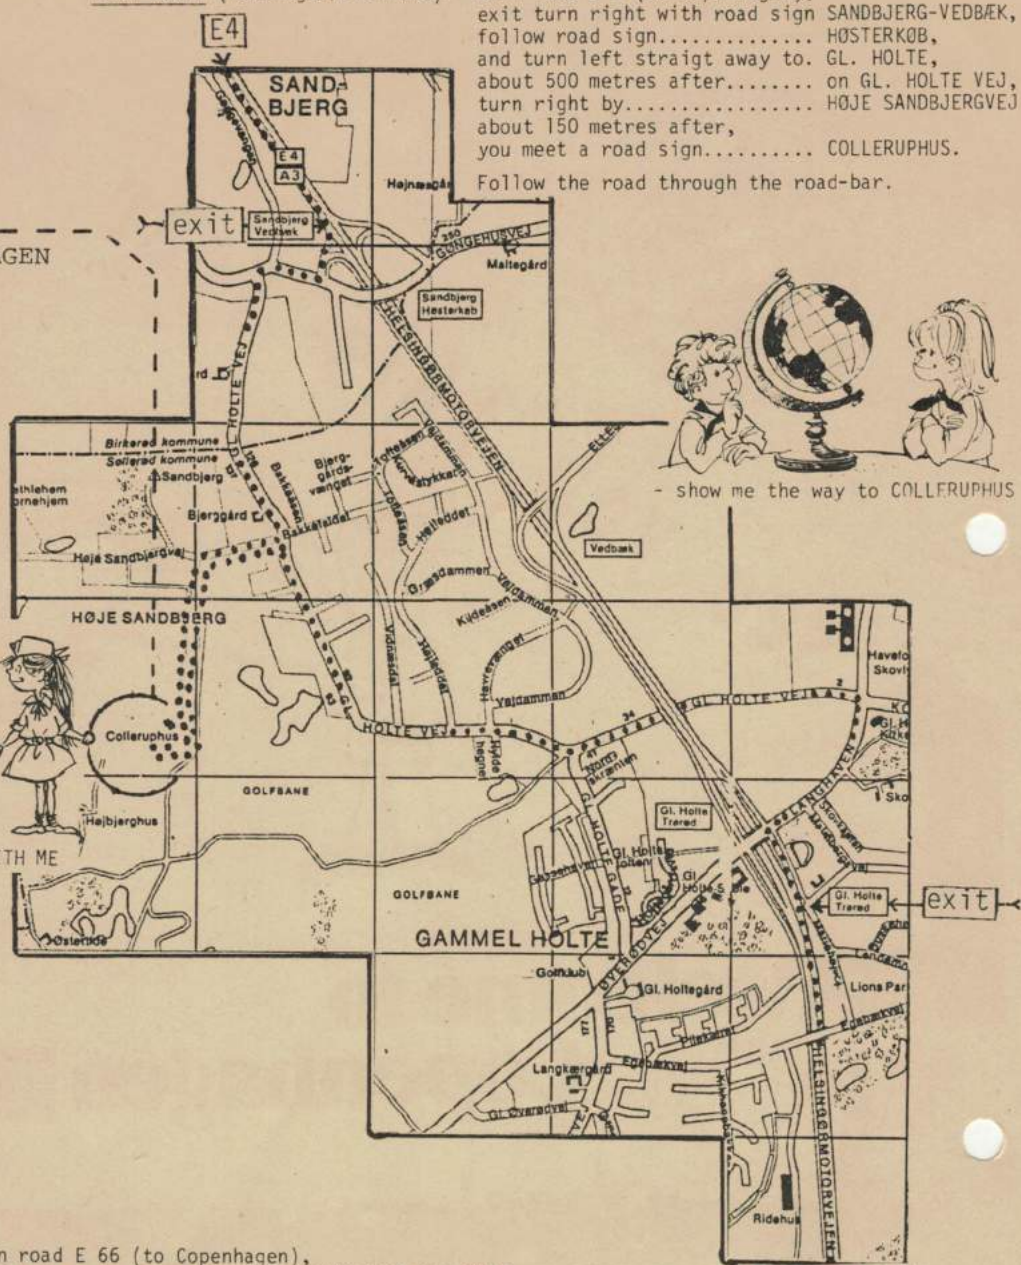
exit turn right with road sign SANDBJERG-VEDBÆK,
follow road sign............. HØSTERKØB,
and turn left straigt away to. GL. HOLTE,
about 500 metres after........ on GL. HOLTE VEJ,
turn right by................ HØJE SANDBJERGVEJ
about 150 metres after,
you meet a road sign.......... COLLERUPHUS.

Follow the road through the road-bar.

E4

SAND-BJERG

E4
A3

Højnæsgård

exit

Sandbjerg Vedbæk

GEN

GØNGEHUSVEJ

Maltegård

Sandbjerg Høsterkøb

HELSINGØRMOTORVEJEN

HOLTE VEJ

Birkerød kommune
Søllerød kommune
Sandbjerg

Bjerggårds-vænget

Bakkeleddet

Bjerggård

Høje Sandbjergvej

Vedbæk

Græsdammen

Kildeåsen

HØJE SANDBJERG

- show me the way to COLLERUPHUS

Havelo Skovl

GL HOLTE VEJ

Colleruphus

GOLFBANE

Højbjerghus

TH ME

Gl. Holte Tranrød

Gl. Holte

LANGHAVEN

exit

Gl. Holte Tranrød

GOLFBANE

GAMMEL HOLTE

Golfklub

Gl. Holtegård

ØVERØDVEJ

Lions Par

Langkærgård

Gl. Øverødvej

HELSINGØRMOTORVEJEN

Ridehus

n road E 66 (to Copenhagen),